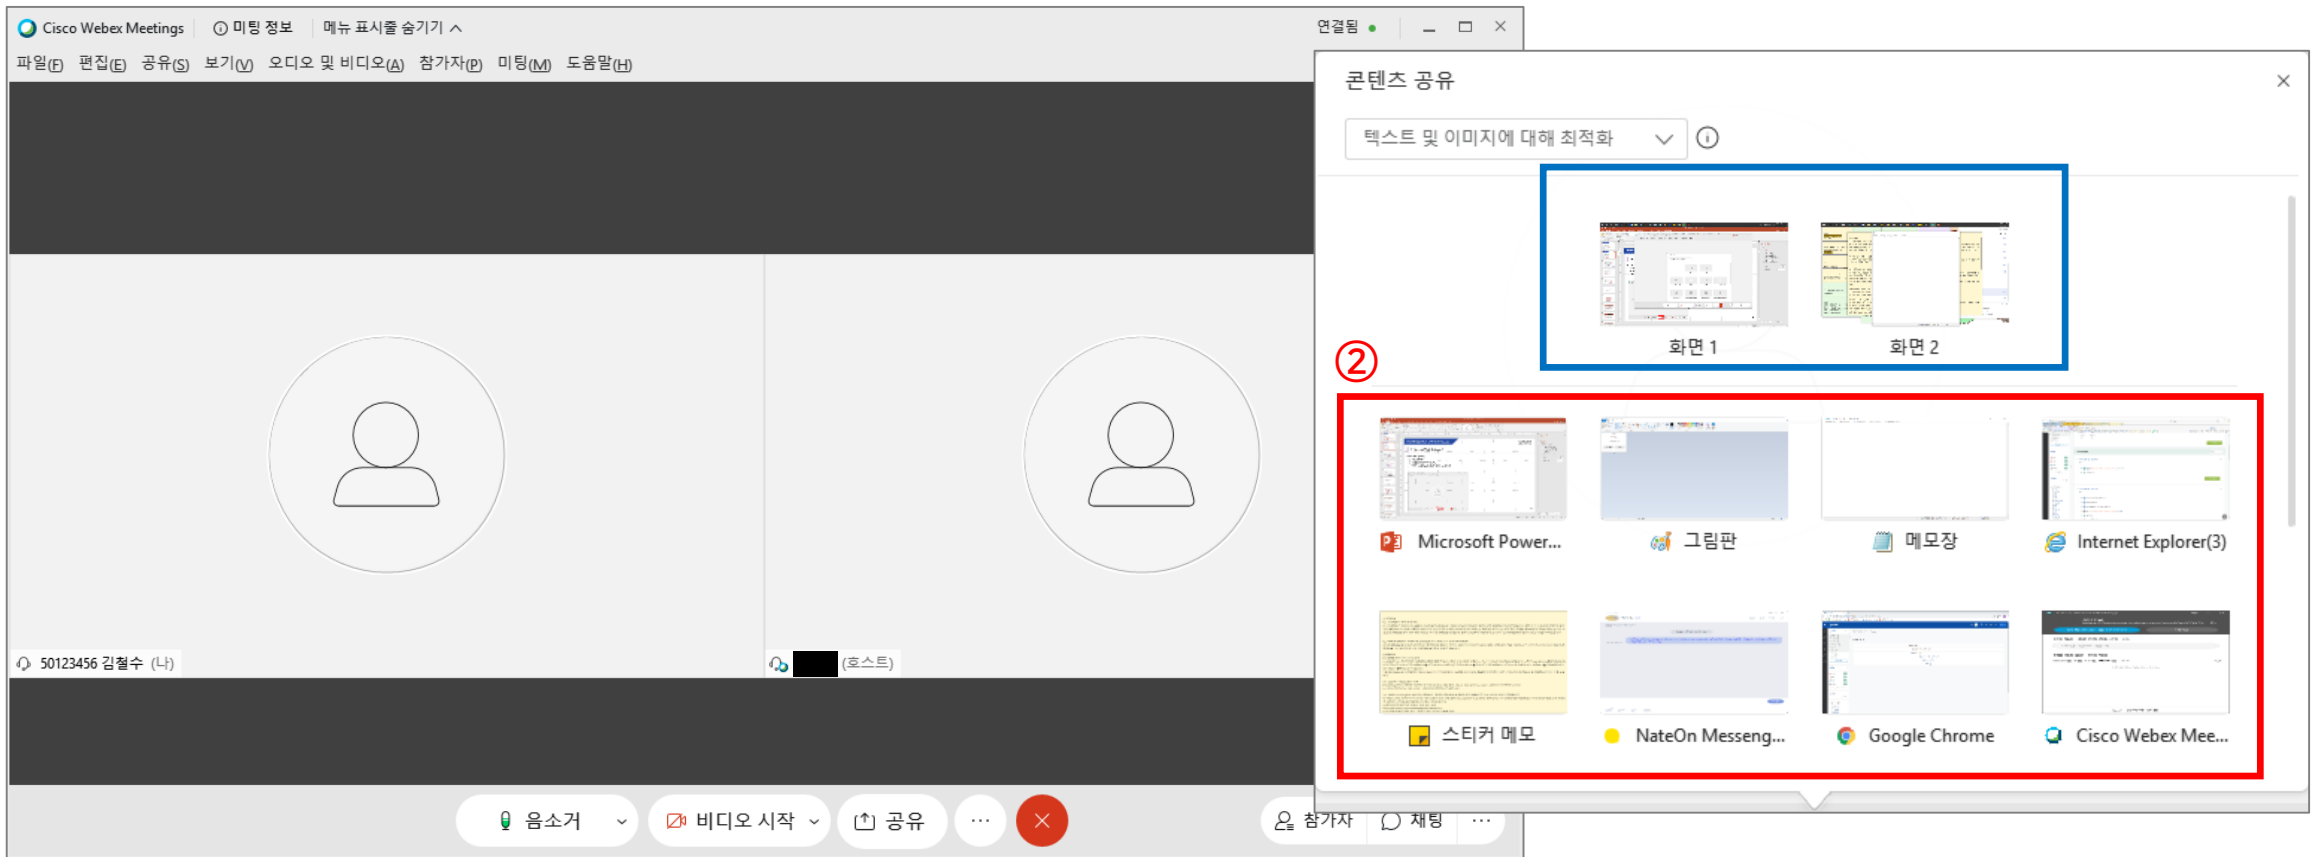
Cisco Webex Meetings ⓘ 미팅 정보 메뉴 표시줄 숨기기 ^ 연결됨 ●

파일(F) 편집(E) 공유(S) 보기(V) 오디오 및 비디오(A) 참가자(P) 미팅(M) 도움말(H)

50123456 김철수 (나)

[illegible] (호스트)

음소거 비디오 시작 공유 ··· 참가자 채팅 ···

콘텐츠 공유

텍스트 및 이미지에 대해 최적화

화면 1

화면 2

②

Microsoft Power...

그림판

메모장

Internet Explorer(3)

스티커 메모

NateOn Messeng...

Google Chrome

Cisco Webex Mee...